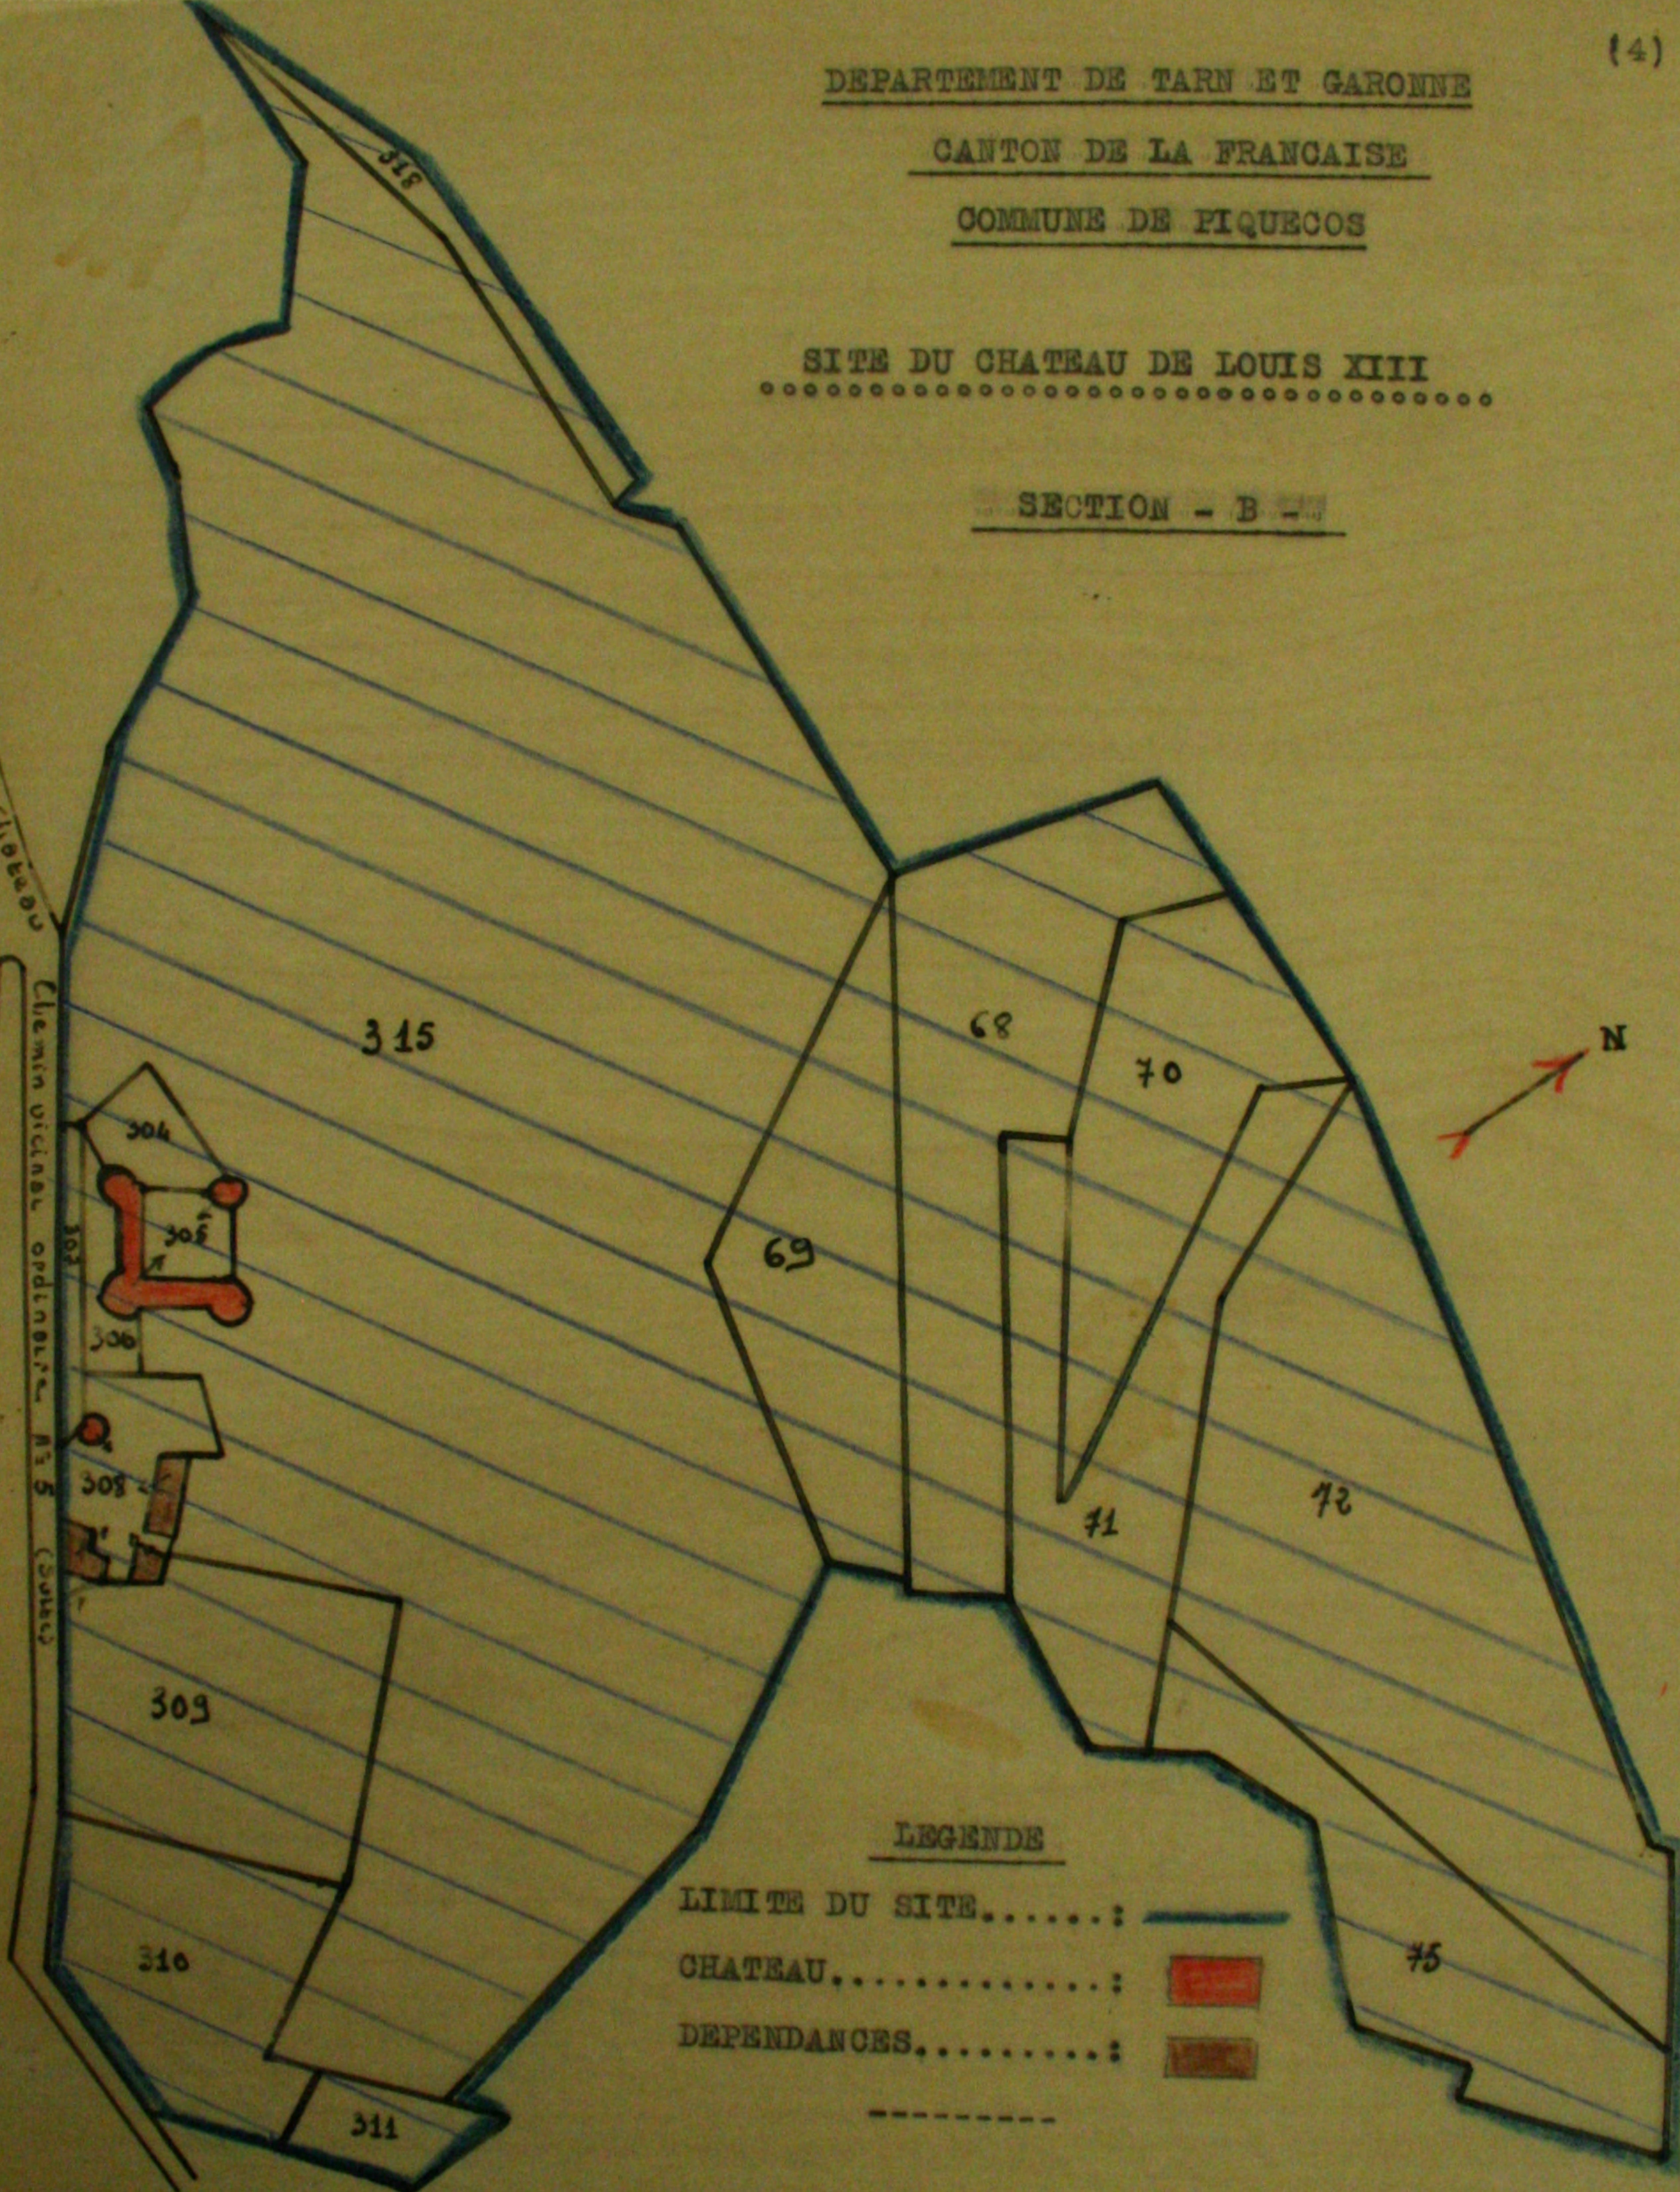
(4)

DEPARTEMENT DE TARN ET GARONNE

CANTON DE LA FRANCAISE

COMMUNE DE PIQUECOS

SITE DU CHATEAU DE LOUIS XIII

SECTION - B -

318

315

68

70

N

69

71

72

75

304

305

307

306

308

309

310

311

Chemin vicinal ordinaire N° 5 ([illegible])

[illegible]teau

LEGENDE

LIMITE DU SITE......:

CHATEAU.............:

DEPENDANCES.........:

---------